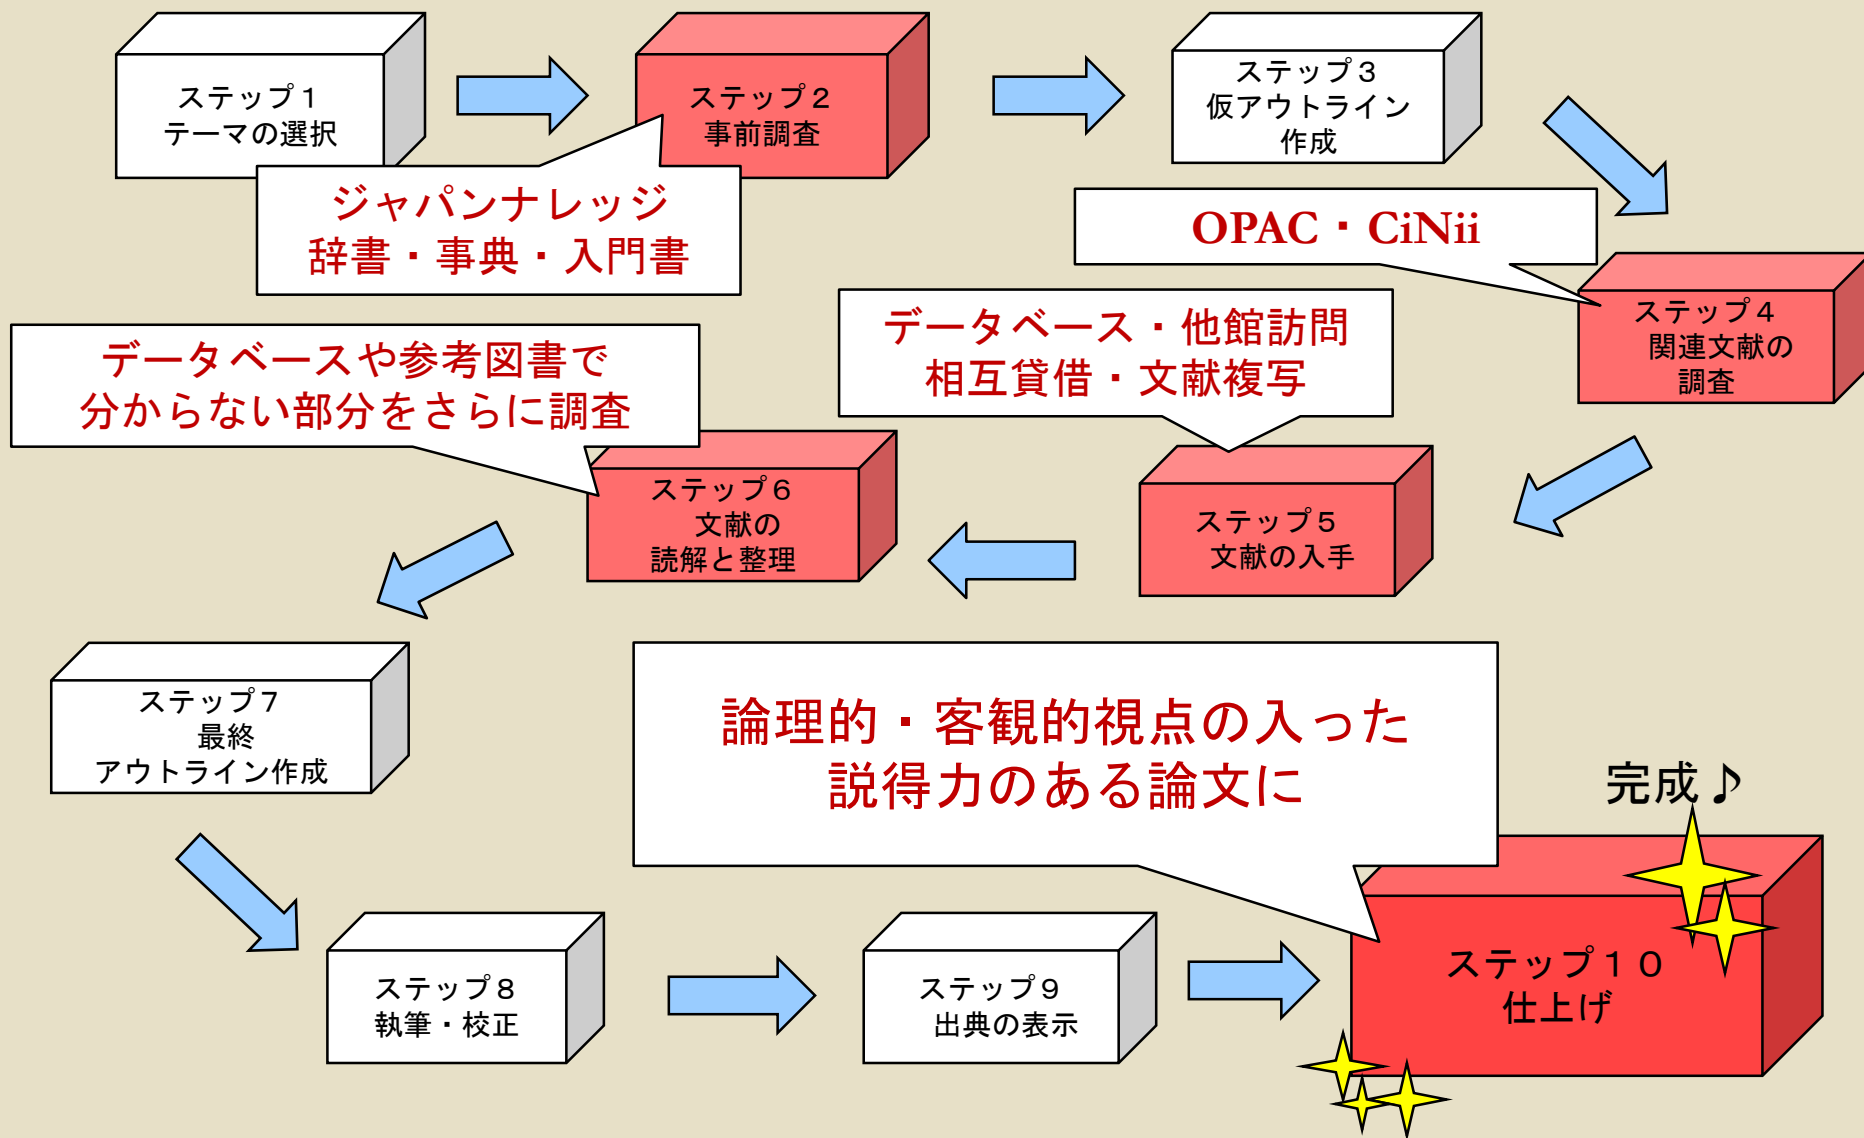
ステップ１
テーマの選択

ステップ２
事前調査

ジャパンナレッジ
辞書・事典・入門書

ステップ３
仮アウトライン
作成

OPAC・CiNii

ステップ４
関連文献の
調査

データベース・他館訪問
相互貸借・文献複写

データベースや参考図書で
分からない部分をさらに調査

ステップ６
文献の
読解と整理

ステップ５
文献の入手

ステップ７
最終
アウトライン作成

論理的・客観的視点の入った
説得力のある論文に

完成♪

ステップ８
執筆・校正

ステップ９
出典の表示

ステップ１０
仕上げ